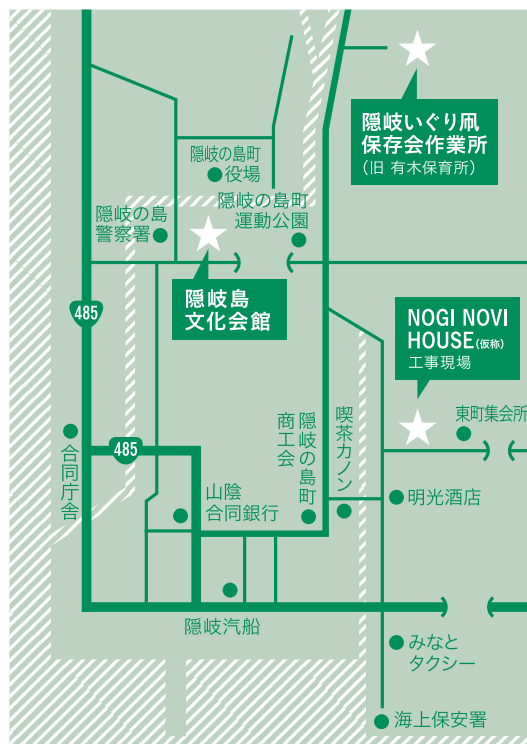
隠岐いぐり凧
保存会作業所
（旧 有木保育所）

隠岐の島町
役場

隠岐の島町
運動公園

隠岐の島
警察署

隠岐島
文化会館

485

NOGI NOVI
HOUSE（仮称）
工事現場

東町集会所

喫茶カノン

隠岐の島町
商工会

485

合同庁舎

山陰
合同銀行

明光酒店

隠岐汽船

みなと
タクシー

海上保安署